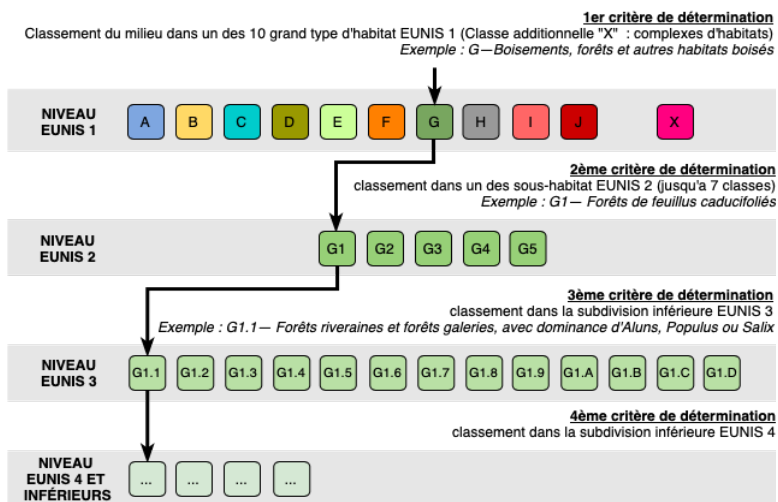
1er critère de détermination
Classement du milieu dans un des 10 grand type d'habitat EUNIS 1 (Classe additionnelle "X" : complexes d'habitats)
Exemple : G—Boisements, forêts et autres habitats boisés

NIVEAU EUNIS 1

A B C D E F G H I J X

2ème critère de détermination
classement dans un des sous-habitat EUNIS 2 (jusqu'a 7 classes)
Exemple : G1— Forêts de feuillus caducifoliés

NIVEAU EUNIS 2

G1 G2 G3 G4 G5

3ème critère de détermination
classement dans la subdivision inférieure EUNIS 3
Exemple : G1.1— Forêts riveraines et forêts galeries, avec dominance d'Aluns, Populus ou Salix

NIVEAU EUNIS 3

G1.1 G1.2 G1.3 G1.4 G1.5 G1.6 G1.7 G1.8 G1.9 G1.A G1.B G1.C G1.D

4ème critère de détermination
classement dans la subdivision inférieure EUNIS 4

NIVEAU EUNIS 4 ET INFÉRIEURS

... ... ... ...